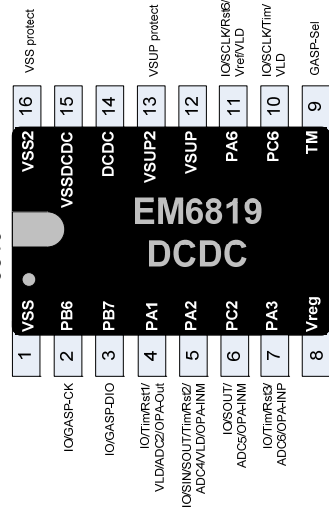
VSS protect

VSUP protect

IO/SCLK/Rst6/Vref/VLD

IO/SCLK/Tim/VLD

GASP-Sel

16 VSS2
15 VSSDCDC
14 DCDC
13 VSUP2
12 VSUP
11 PA6
10 PC6
9 TM

EM6819
DCDC

1 VSS
2 PB6
3 PB7
4 PA1
5 PA2
6 PC2
7 PA3
8 Vreg

IO/GASP-CK

IO/GASP-DIO

IO/Tim/Rst1/VLD/ADC2/OPA-Out

IO/SIN/SOUT/Tim/Rst2/ADC4/VLD/OPA-INM

IO/SOUT/ADC5/OPA-INM

IO/Tim/Rst3/ADC6/OPA-INP